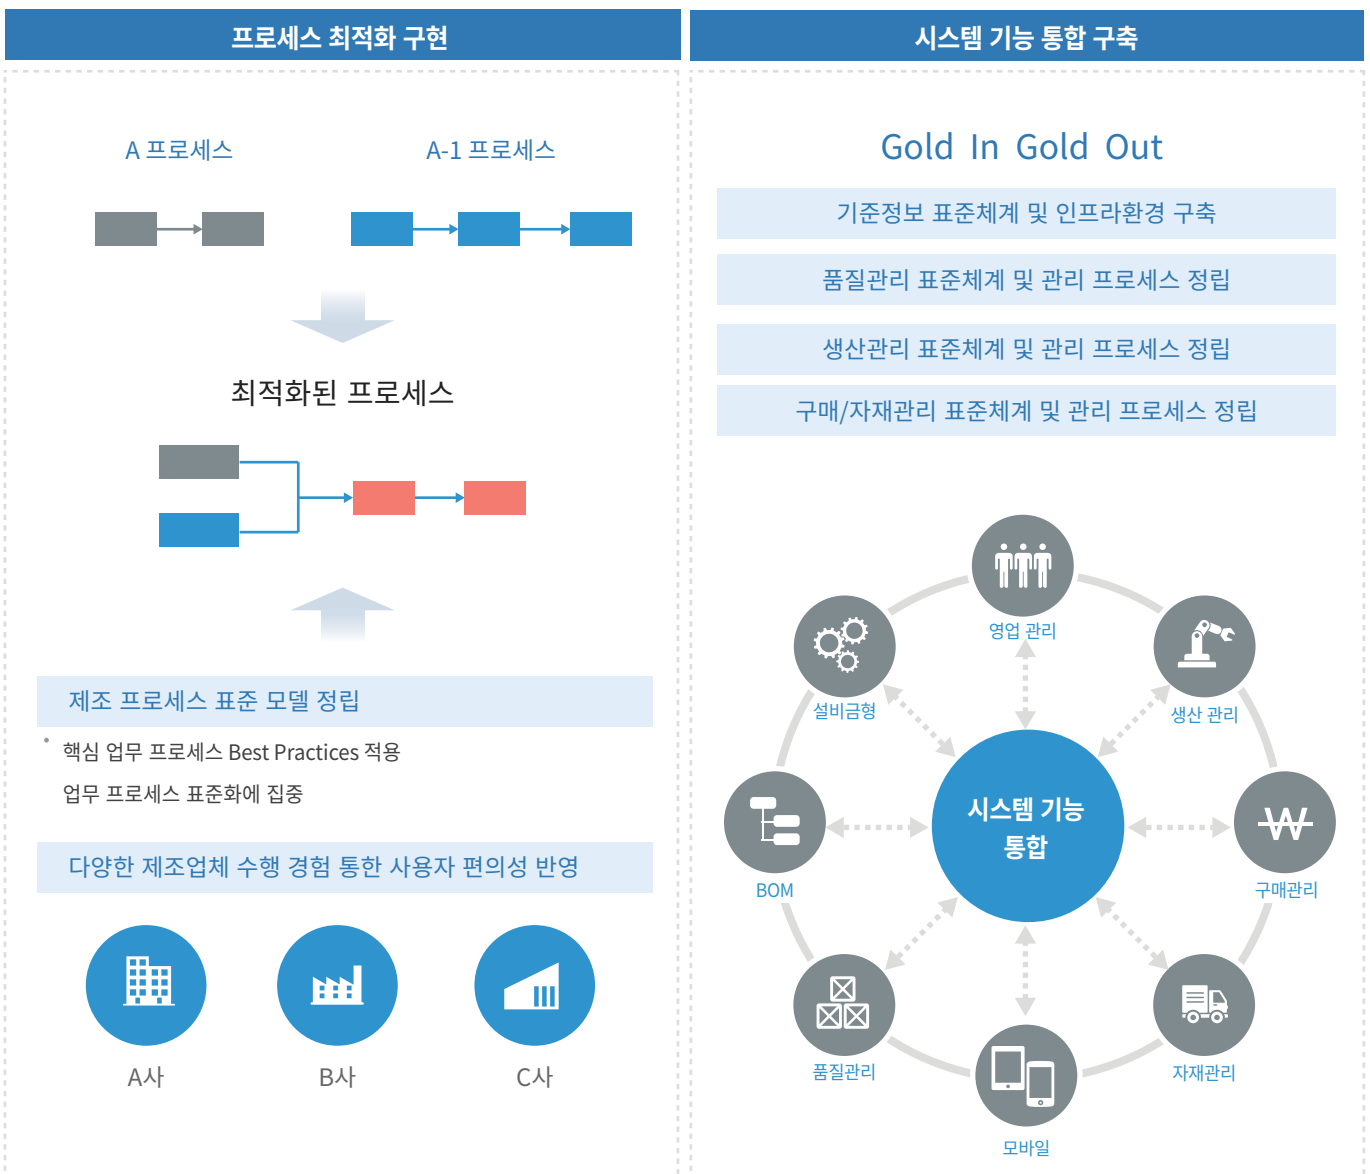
프로세스 최적화 구현

A 프로세스

A-1 프로세스

최적화된 프로세스

제조 프로세스 표준 모델 정립

핵심 업무 프로세스 Best Practices 적용

업무 프로세스 표준화에 집중

다양한 제조업체 수행 경험 통한 사용자 편의성 반영

A사

B사

C사

시스템 기능 통합 구축

Gold In Gold Out

기준정보 표준체계 및 인프라환경 구축

품질관리 표준체계 및 관리 프로세스 정립

생산관리 표준체계 및 관리 프로세스 정립

구매/자재관리 표준체계 및 관리 프로세스 정립

영업 관리

설비금형

생산 관리

BOM

시스템 기능 통합

구매관리

품질관리

자재관리

모바일